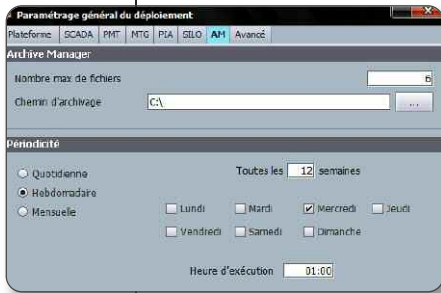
Paramétrage général du déploiement

Plateforme SCADA PMT MTG PIA SILO AM Avancé

Archive Manager

Nombre max de fichiers 6

Chemin d'archivage C:\ ...

Périodicité

Quotidienne

Hebdomadaire

Mensuelle

Toutes les 12 semaines

Lundi Mardi Mercredi Jeudi

Vendredi Samedi Dimanche

Heure d'exécution 01:00